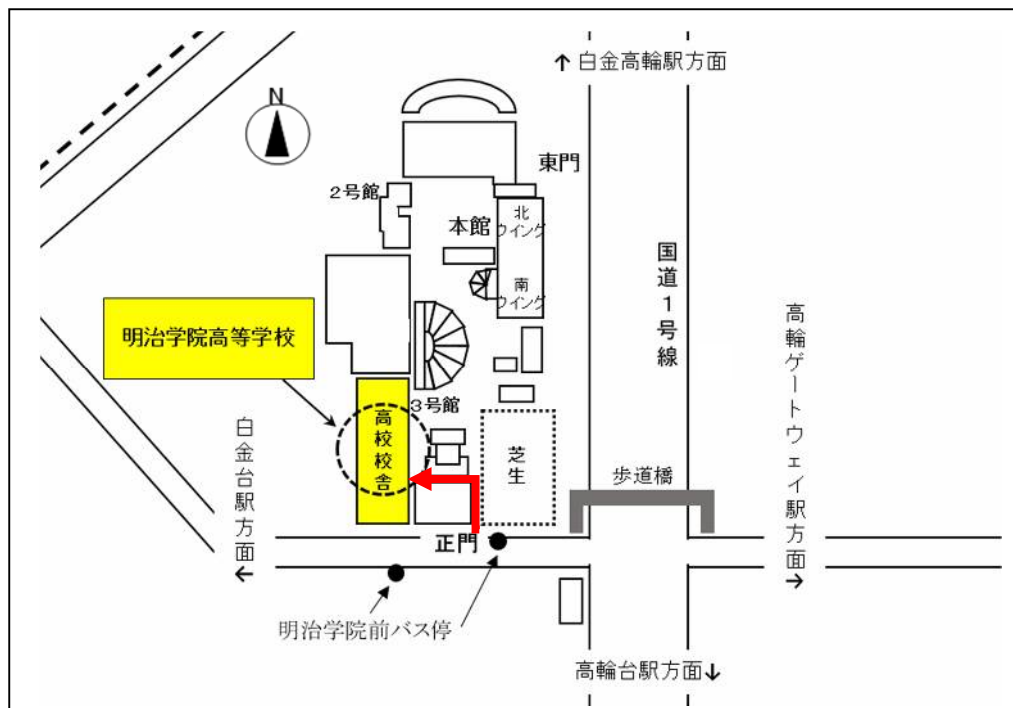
↑白金高輪駅方面

N

東門

2号館

本館

北ウイング

南ウイング

国道1号線

高輪ゲートウェイ駅方面→

明治学院高等学校

3号館

高校校舎

芝生

白金台駅方面←

歩道橋

正門

明治学院前バス停

高輪台駅方面↓